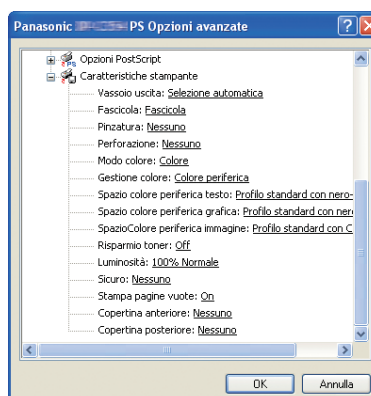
Panasonic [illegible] PS Opzioni avanzate

Opzioni PostScript
Caratteristiche stampante
Vassoio uscita: Selezione automatica
Fascicola: Fascicola
Pinzatura: Nessuno
Perforazione: Nessuno
Modo colore: Colore
Gestione colore: Colore periferica
Spazio colore periferica testo: Profilo standard con nero-
Spazio colore periferica grafica: Profilo standard con ner
SpazioColore periferica immagine: Profilo standard con C
Risparmio toner: Off
Luminosità: 100% Normale
Sicuro: Nessuno
Stampa pagine vuote: On
Copertina anteriore: Nessuno
Copertina posteriore: Nessuno

OK
Annulla